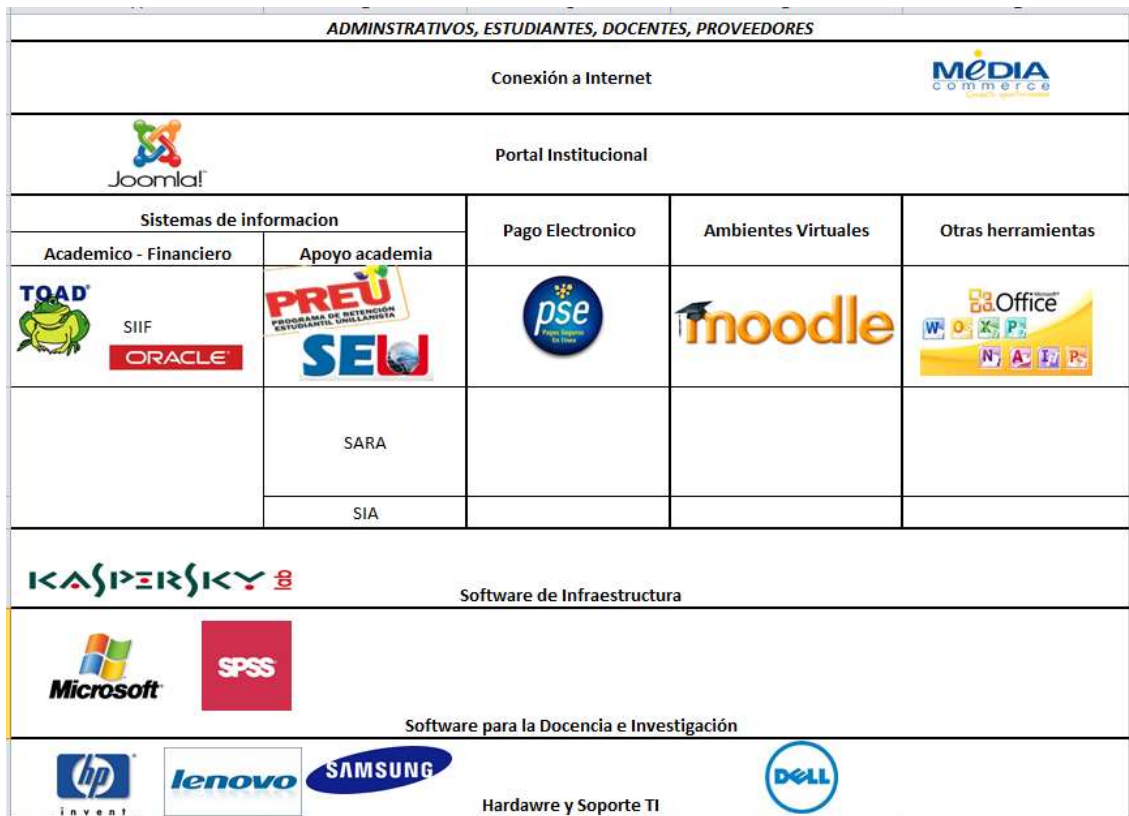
ADMINSTRATIVOS, ESTUDIANTES, DOCENTES, PROVEEDORES

Conexión a Internet

MEDIA commerce

Joomla!

Portal Institucional

| Sistemas de informacion | | Pago Electronico | Ambientes Virtuales | Otras herramientas |
|---|---|---|---|---|
| Academico - Financiero | Apoyo academia | | | |
| TOAD SIIF ORACLE | PREU PROGRAMA DE RETENCIÓN ESTUDIANTIL UNILLANISTA SEU | pse Pagos Seguros En Línea | moodle | Office |
| | SARA | | | |
| | SIA | | | |

KASPERSKY lab

Software de Infraestructura

Microsoft SPSS

Software para la Docencia e Investigación

hp invent lenovo SAMSUNG DELL

Hardawre y Soporte TI